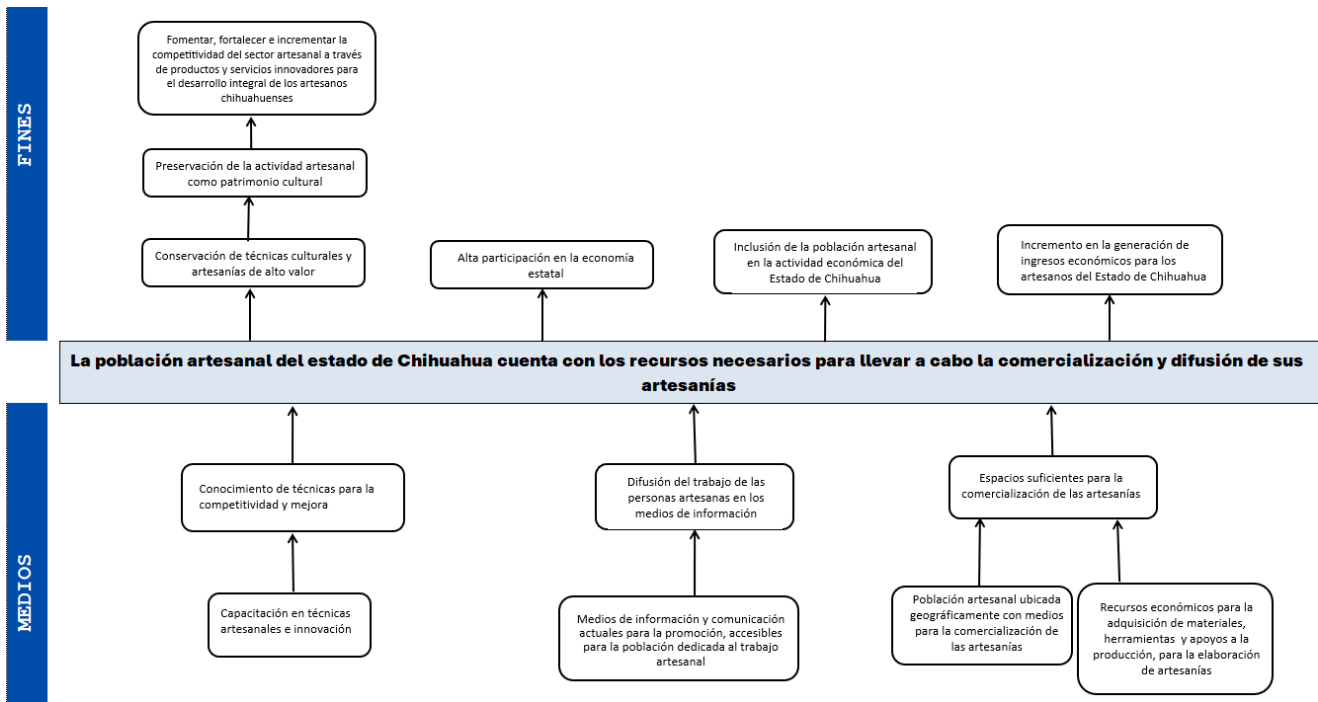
FINES

Fomentar, fortalecer e incrementar la competitividad del sector artesanal a través de productos y servicios innovadores para el desarrollo integral de los artesanos chihuahuenses

Preservación de la actividad artesanal como patrimonio cultural

Conservación de técnicas culturales y artesanías de alto valor

Alta participación en la economía estatal

Inclusión de la población artesanal en la actividad económica del Estado de Chihuahua

Incremento en la generación de ingresos económicos para los artesanos del Estado de Chihuahua

La población artesanal del estado de Chihuahua cuenta con los recursos necesarios para llevar a cabo la comercialización y difusión de sus artesanías

MEDIOS

Conocimiento de técnicas para la competitividad y mejora

Difusión del trabajo de las personas artesanas en los medios de información

Espacios suficientes para la comercialización de las artesanías

Capacitación en técnicas artesanales e innovación

Medios de información y comunicación actuales para la promoción, accesibles para la población dedicada al trabajo artesanal

Población artesanal ubicada geográficamente con medios para la comercialización de las artesanías

Recursos económicos para la adquisición de materiales, herramientas y apoyos a la producción, para la elaboración de artesanías